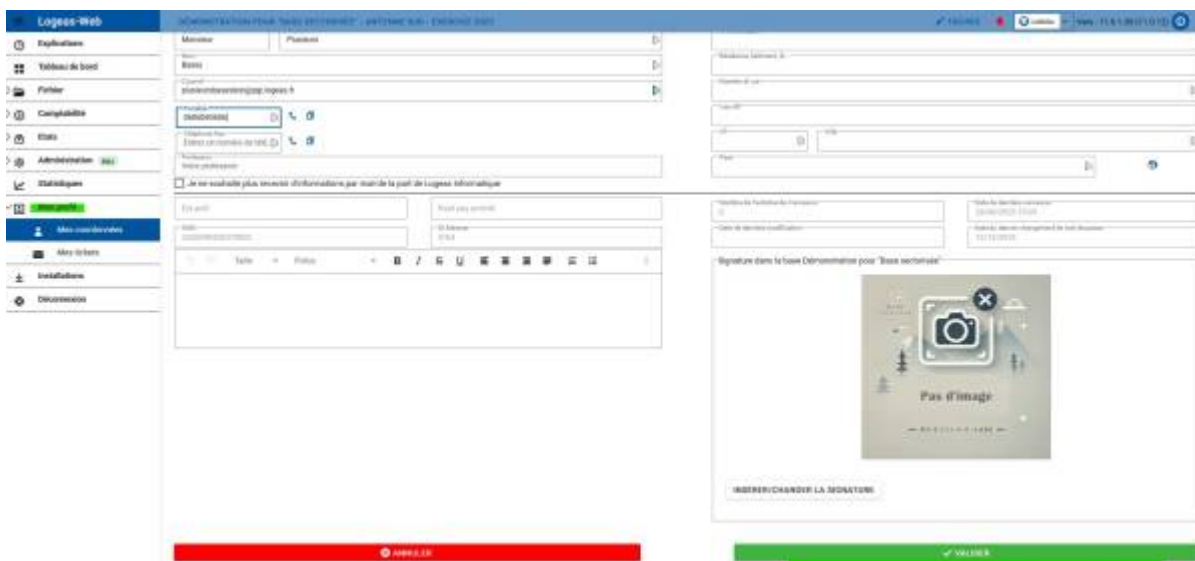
Logeas-Web

DÉMONSTRATION POUR "BASE SECTORISÉE" - ANTENNE SUD - EXERCICE 2023

Explications
Tableau de bord
Fichier
Comptabilité
États
Administration
Statistiques
Mon profil
Mes coordonnées
Mes tickets
Installations
Déconnexion

Monsieur
Plusieurs
Nom
Bosio
Courriel
plusieursbosio@logeas.fr
Portable
Téléphone fixe
Entrez un numéro de téléphone
Profession
Votre profession
Je ne souhaite plus recevoir d'informations par mail de la part de Logeas Informatique

Signature dans la base Démonstration pour "Base sectorisée"

Pas d'image

INSÉRER/CHANGER LA SIGNATURE

ANNULER
VALIDER